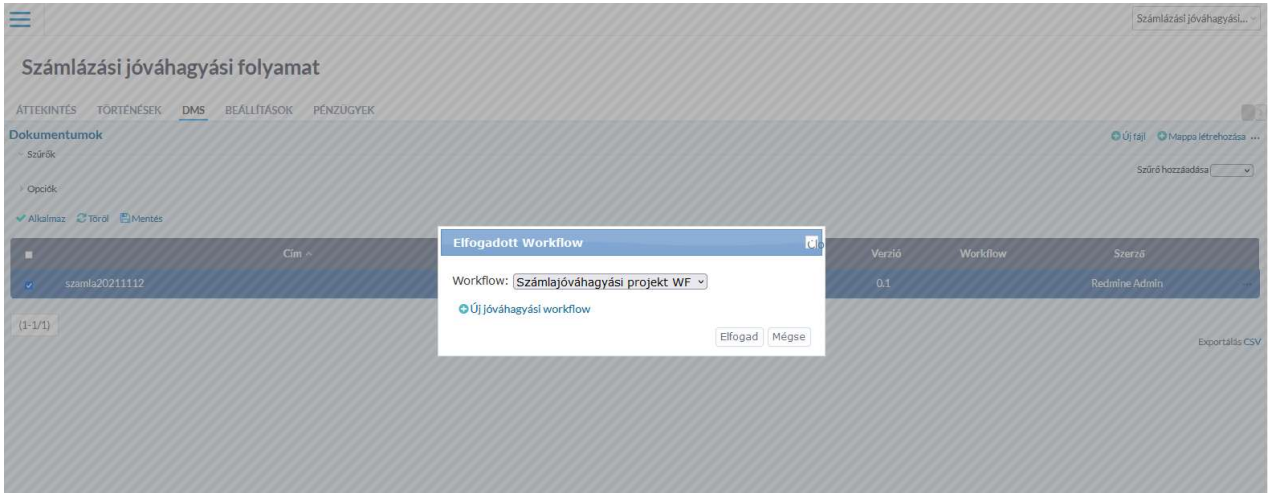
Számlázási jóváhagyási...

Számlázási jóváhagyási folyamat

ÁTTEKINTÉS TÖRTÉNÉSEK DMS BEÁLLÍTÁSOK PÉNZÜGYEK

Dokumentumok

Új fájl Mappa létrehozása ...

Szűrők

Szűrő hozzáadása

Opciók

Alkalmaz Töröl Mentés

| | Cím | Verzió | Workflow | Szerző |
|---|---|---|---|---|
| ✓ | szamla20211112 | 0.1 | | Redmine Admin |

(1-1/1)

Exportálás CSV

Elfogadott Workflow

Clo

Workflow: Számlajóváhagyási projekt WF

Új jóváhagyási workflow

Elfogad Mégse